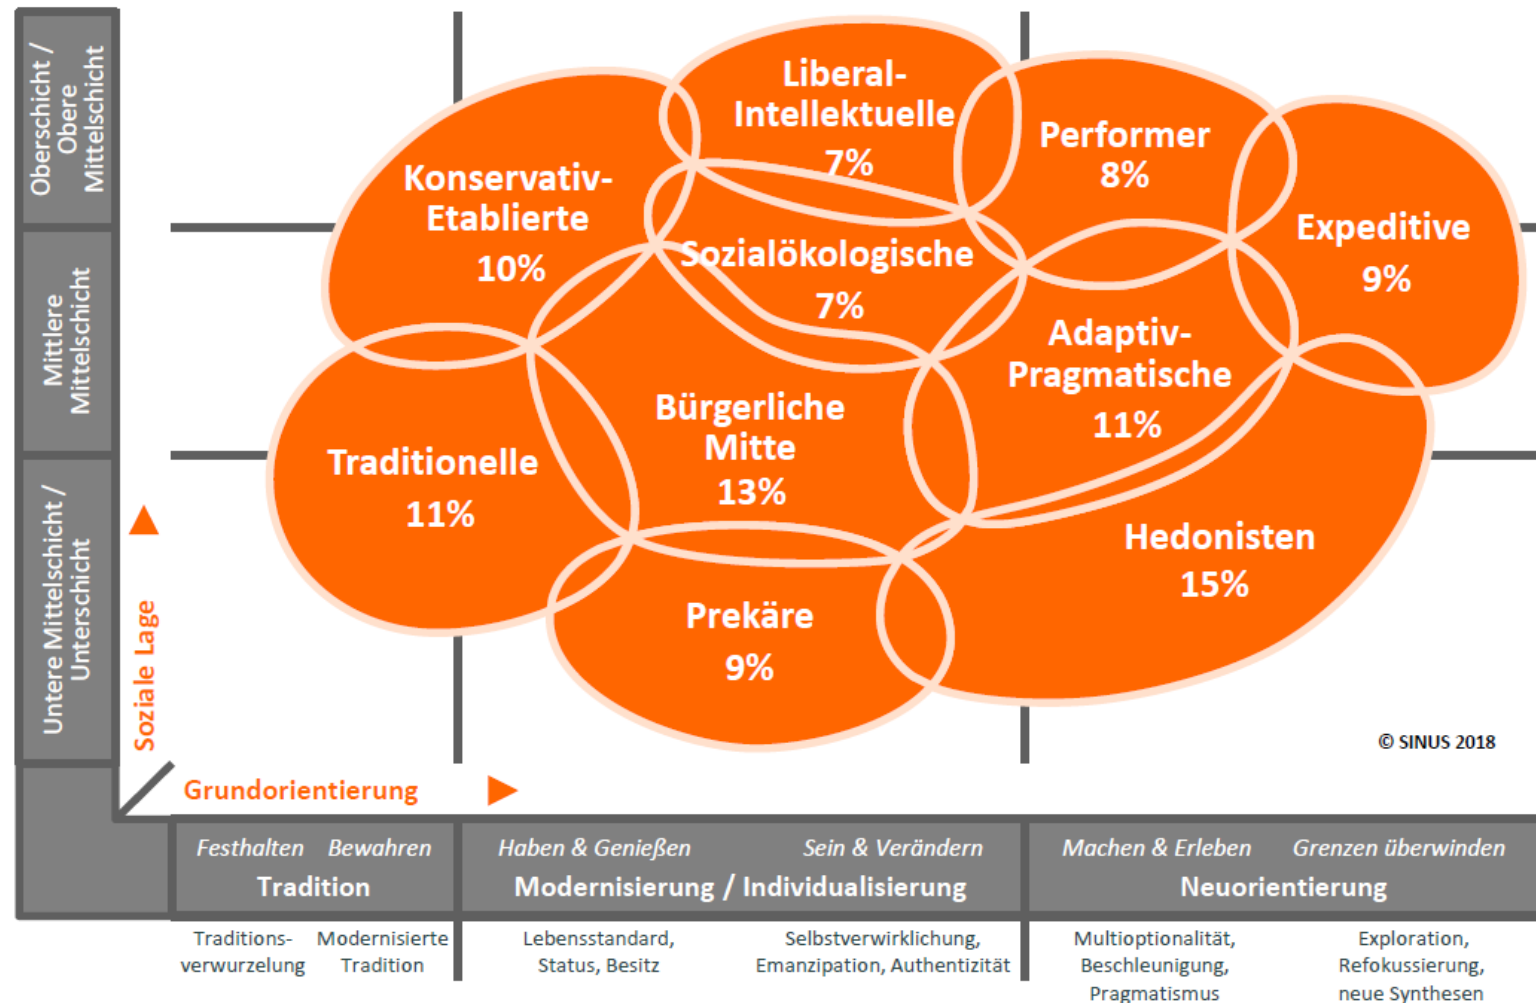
Oberschicht / Obere Mittelschicht

Mittlere Mittelschicht

Untere Mittelschicht / Unterschicht

Soziale Lage

Konservativ-Etablierte 10%

Liberal-Intellektuelle 7%

Performer 8%

Expeditive 9%

Sozialökologische 7%

Adaptiv-Pragmatische 11%

Bürgerliche Mitte 13%

Traditionelle 11%

Hedonisten 15%

Prekäre 9%

© SINUS 2018

Grundorientierung

| Festhalten Bewahren | Haben & Genießen | Sein & Verändern | Machen & Erleben | Grenzen überwinden |
|---|---|---|---|---|
| Tradition | Modernisierung / Individualisierung | | Neuorientierung | |

Traditions-verwurzelung

Modernisierte Tradition

Lebensstandard, Status, Besitz

Selbstverwirklichung, Emanzipation, Authentizität

Multioptionalität, Beschleunigung, Pragmatismus

Exploration, Refokussierung, neue Synthesen